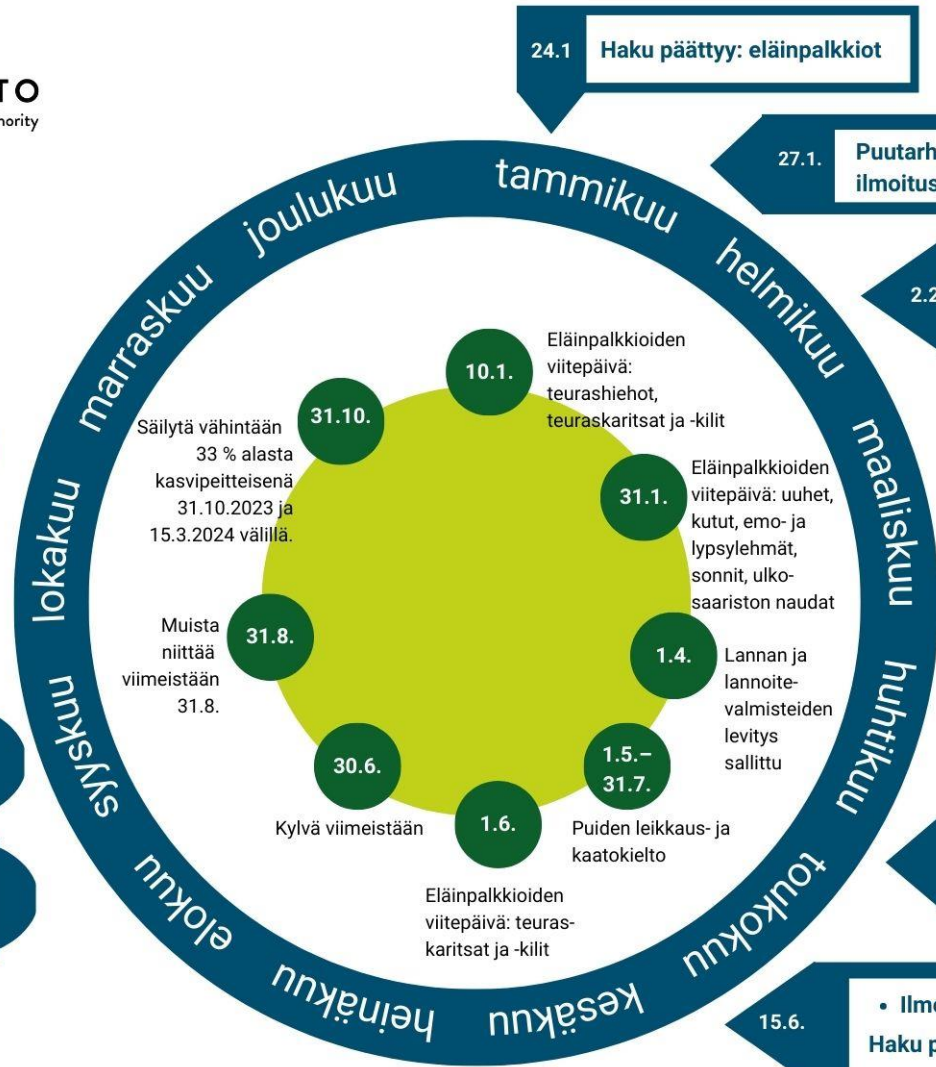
TO
hority

24.1 Haku päättyy: eläinpalkkiot

27.1. Puutarh
ilmoitus

2.2

tammikuu
helmikuu
maaliskuu
huhtikuu
toukokuu
kesäkuu
heinäkuu
elokuu
syyskuu
lokakuu
marraskuu
joulukuu

10.1. Eläinpalkkioiden viitepäivä: teurashiehot, teuraskaritsat ja -kilit

31.1. Eläinpalkkioiden viitepäivä: uuhet, kutut, emo- ja lypsylehmät, sonnit, ulkosaariston naudat

1.4. Lannan ja lannoitevalmisteiden levitys sallittu

1.5.– 31.7. Puiden leikkaus- ja kaatokielto

1.6. Eläinpalkkioiden viitepäivä: teuraskaritsat ja -kilit

30.6. Kylvä viimeistään

31.8. Muista niittää viimeistään 31.8.

31.10. Säilytä vähintään 33 % alasta kasvipeitteisenä 31.10.2023 ja 15.3.2024 välillä.

15.6. • Ilm
Haku p